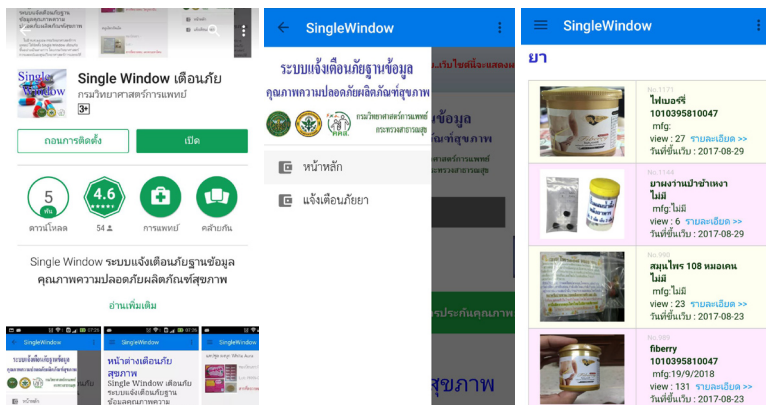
Single Window เตือนภัย
กรมวิทยาศาสตร์การแพทย์
3+
ถอนการติดตั้ง
เปิด
5 พัน
ดาวน์โหลด
4.6
54
การแพทย์
คล้ายกัน
Single Window ระบบแจ้งเตือนภัยฐานข้อมูลคุณภาพความปลอดภัยผลิตภัณฑ์สุขภาพ
อ่านเพิ่มเติม
SingleWindow
หน้าต่างเตือนภัยสุขภาพ
Single Window เตือนภัย ระบบแจ้งเตือนภัยฐานข้อมูลคุณภาพ

SingleWindow
ระบบแจ้งเตือนภัยฐานข้อมูล
คุณภาพความปลอดภัยผลิตภัณฑ์สุขภาพ
กรมวิทยาศาสตร์การแพทย์ กระทรวงสาธารณสุข
หน้าหลัก
แจ้งเตือนภัยยา
ข้อมูล
สุขภาพ

SingleWindow
ยา
No.1171
ไฟเบอร์รี่
1010395810047
mfg:
view : 27 รายละเอียด >>
วันที่ขึ้นเว็บ : 2017-08-29
No.1144
ยาผงจำแม่ข้าเหงา
ไม่มี
mfg: ไม่มี
view : 6 รายละเอียด >>
วันที่ขึ้นเว็บ : 2017-08-29
สมุนไพร 108 หมอเคน
ไม่มี
mfg: ไม่มี
view : 23 รายละเอียด >>
วันที่ขึ้นเว็บ : 2017-08-23
fiberry
1010395810047
mfg:19/9/2018
view : 131 รายละเอียด >>
วันที่ขึ้นเว็บ : 2017-08-23